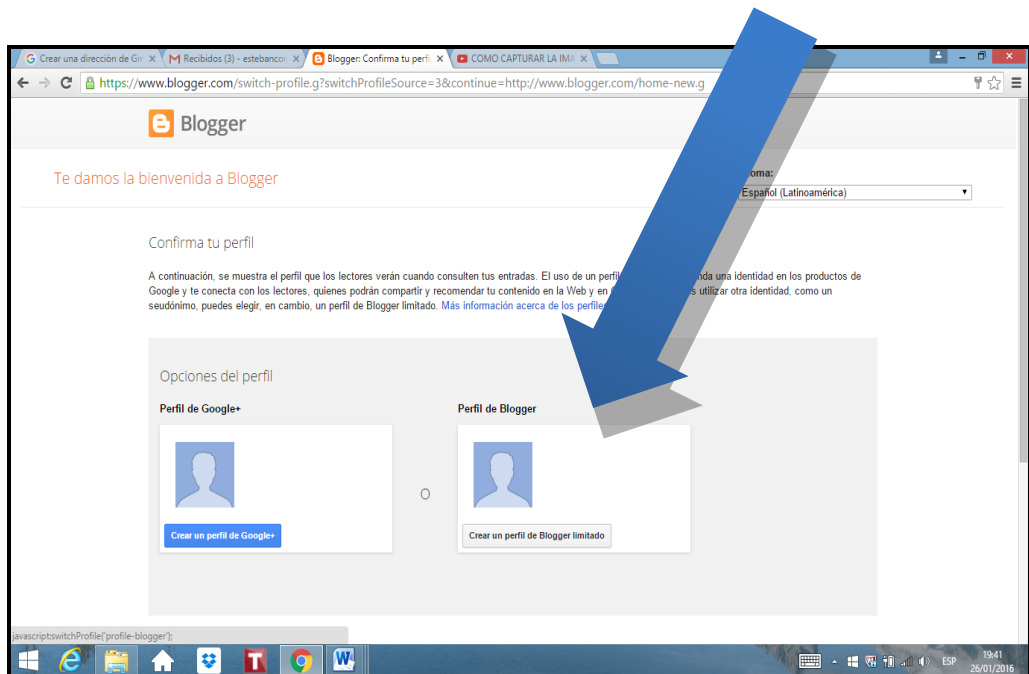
Crear una dirección de Gm ×
Recibidos (3) - estebancor ×
Blogger: Confirma tu perfi ×
COMO CAPTURAR LA IMA ×

https://www.blogger.com/switch-profile.g?switchProfileSource=3&continue=http://www.blogger.com/home-new.g

Blogger

Te damos la bienvenida a Blogger

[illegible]oma:
Español (Latinoamérica)

Confirma tu perfil

A continuación, se muestra el perfil que los lectores verán cuando consulten tus entradas. El uso de un perfil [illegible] nda una identidad en los productos de Google y te conecta con los lectores, quienes podrán compartir y recomendar tu contenido en la Web y en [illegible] s utilizar otra identidad, como un seudónimo, puedes elegir, en cambio, un perfil de Blogger limitado. Más información acerca de los perfiles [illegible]

Opciones del perfil

Perfil de Google+

Crear un perfil de Google+

O

Perfil de Blogger

Crear un perfil de Blogger limitado

javascript:switchProfile('profile-blogger');

ESP
19:41
26/01/2016